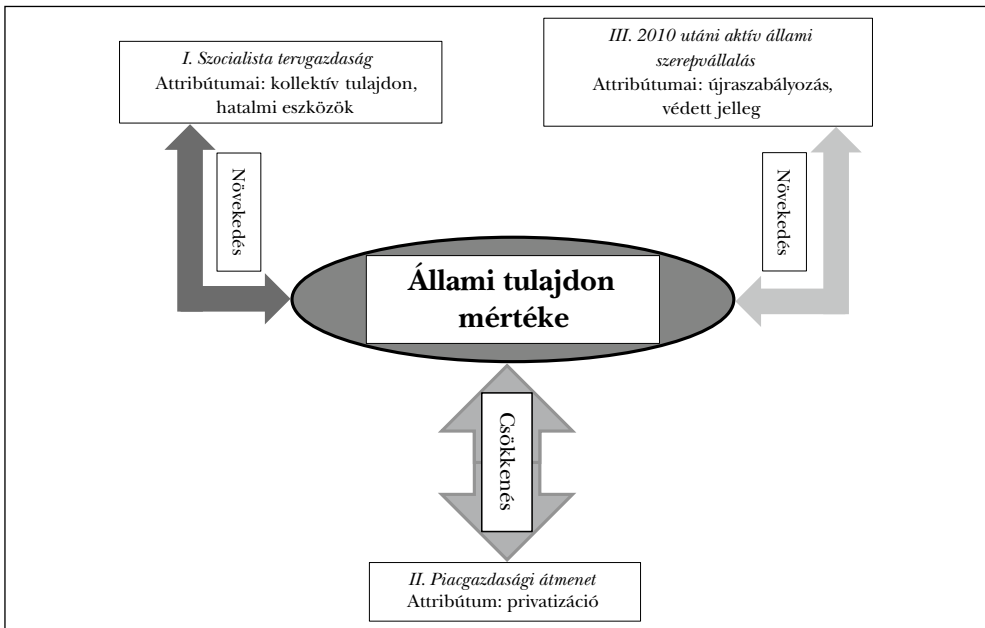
I. Szocialista tervgazdaság
Attribútumai: kollektív tulajdon, hatalmi eszközök

III. 2010 utáni aktív állami szerepvállalás
Attribútumai: újraszabályozás, védett jelleg

Növekedés

Növekedés

Állami tulajdon mértéke

Csökkenés

II. Piacgazdasági átmenet
Attribútum: privatizáció